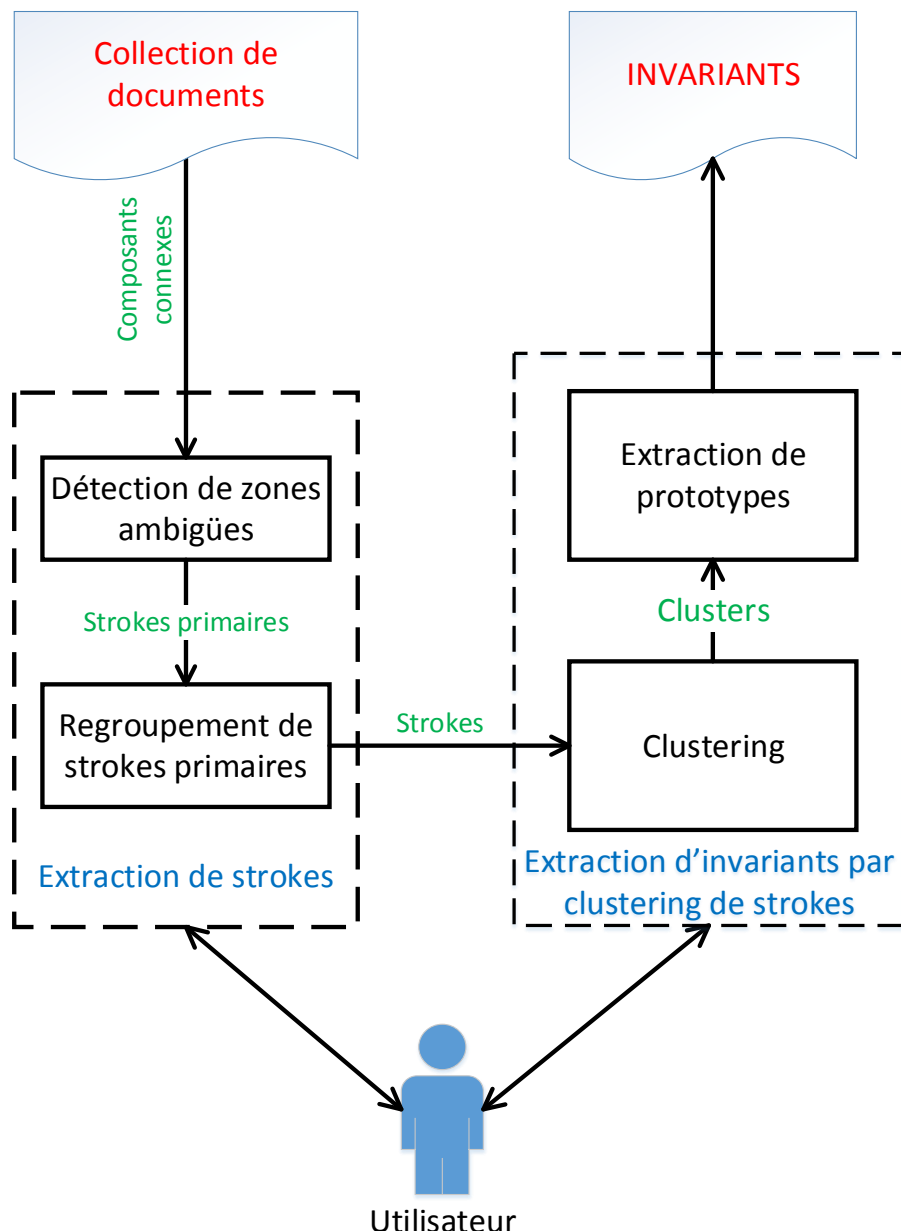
Collection de documents

INVARIANTS

Composants connexes

Détection de zones ambigües

Strokes primaires

Regroupement de strokes primaires

Extraction de strokes

Strokes

Extraction de prototypes

Clusters

Clustering

Extraction d’invariants par clustering de strokes

Utilisateur